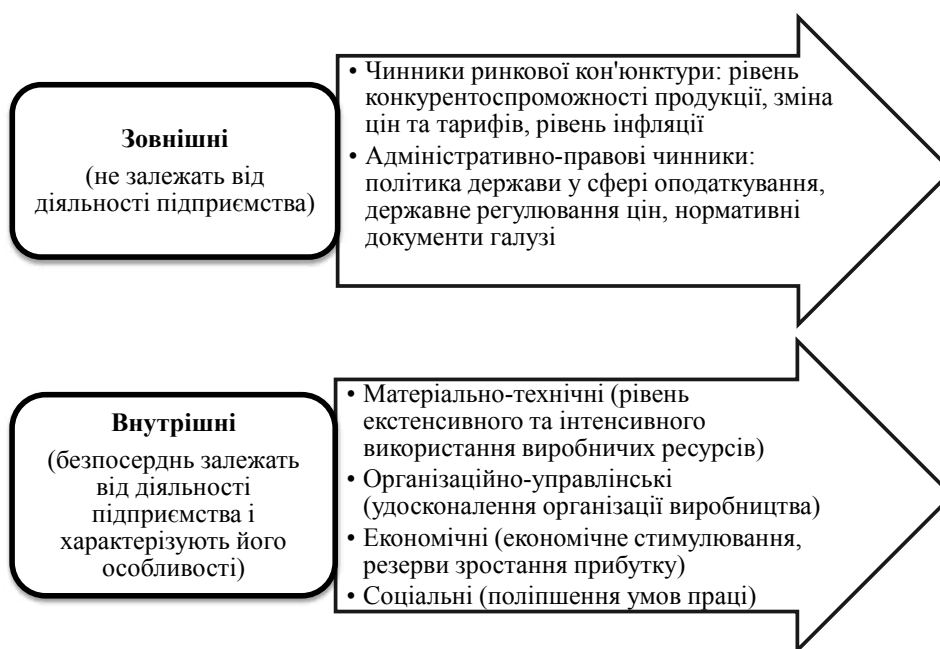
**Зовнішні**
(не залежать від діяльності підприємства)

• Чинники ринкової кон'юнктури: рівень конкурентоспроможності продукції, зміна цін та тарифів, рівень інфляції
• Адміністративно-правові чинники: політика держави у сфері оподаткування, державне регулювання цін, нормативні документи галузі

**Внутрішні**
(безпосерднь залежать від діяльності підприємства і характерізують його особливості)

• Матеріально-технічні (рівень екстенсивного та інтенсивного використання виробничих ресурсів)
• Організаційно-управлінські (удосконалення організації виробництва)
• Економічні (економічне стимулювання, резерви зростання прибутку)
• Соціальні (поліпшення умов праці)